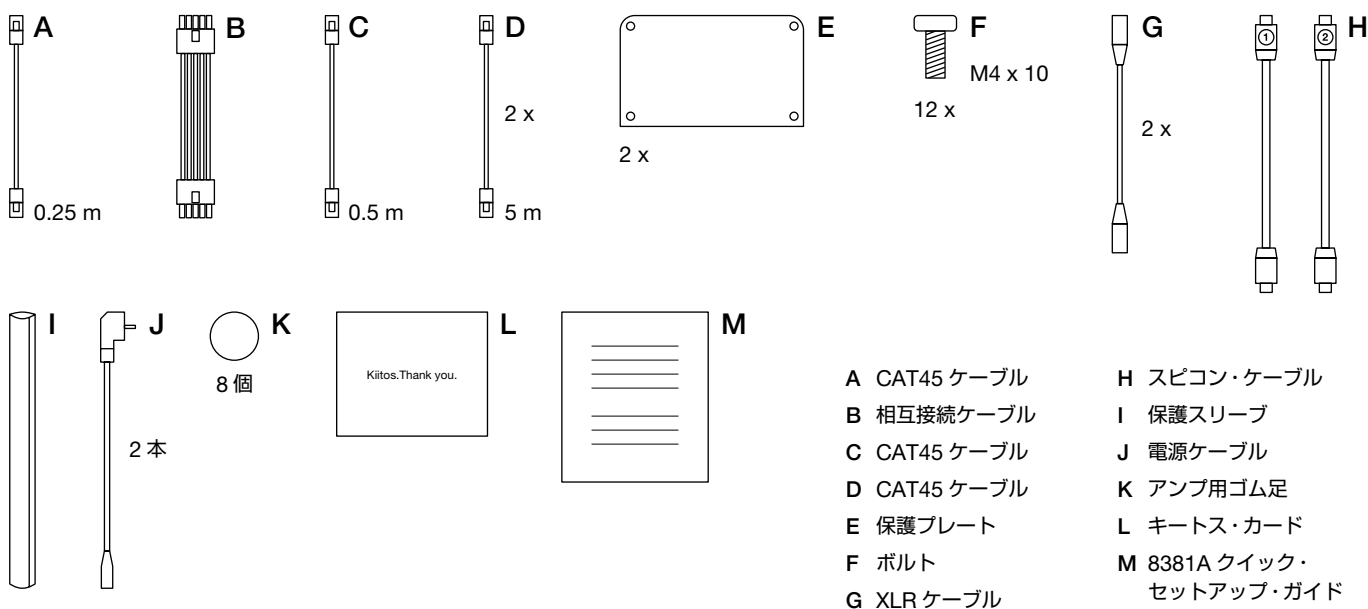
A 0.25 m

B

C 0.5 m

D 2 x 5 m

E 2 x

F M4 x 10 12 x

G 2 x

H ① ②

I

J 2 本

K 8 個

L Kiitos.Thank you.

M

A CAT45 ケーブル
B 相互接続ケーブル
C CAT45 ケーブル
D CAT45 ケーブル
E 保護プレート
F ボルト
G XLR ケーブル
H スピコン・ケーブル
I 保護スリーブ
J 電源ケーブル
K アンプ用ゴム足
L キートス・カード
M 8381A クイック・セットアップ・ガイド